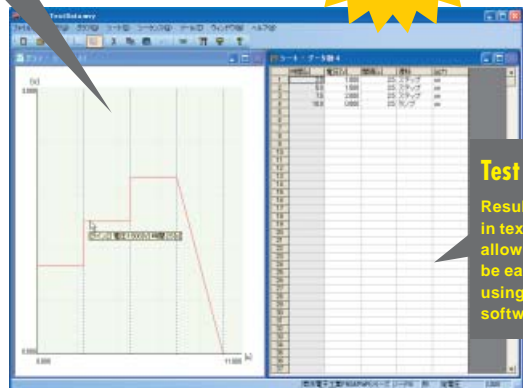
TestData.seq

シート・データ数 4

| 時間(s) | 電圧(V) | 電流(A) | 遷移 | 出力 |
|---|---|---|---|---|
| 0 | 1000 | | 2.5 ステップ | on |
| 5.0 | 1500 | | 2.5 ステップ | on |
| 7.5 | 2000 | | 2.5 ステップ | on |
| 10.0 | 1000 | | 2.5 ランプ | on |

Test

Resul
in tex
allow
be ea
using
softw

0.000

11.000